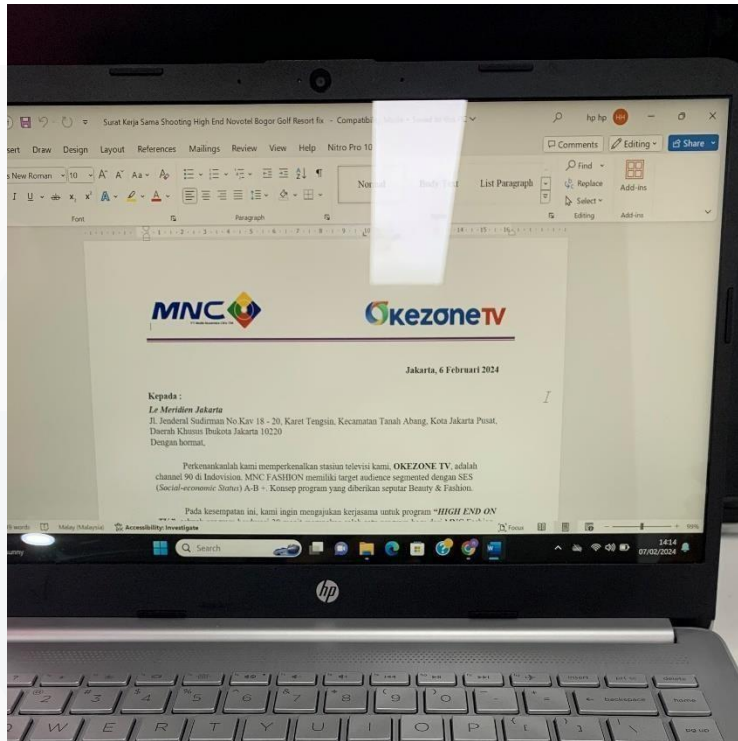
Surat Kerja Sama Shooting High End Novotel Bogor Golf Resort fix - Compatib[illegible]

hp hp

sert Draw Design Layout References Mailings Review View Help Nitro Pro 10

Comments Editing Share

s New Roman 10 A A Aa

Normal Body Text List Paragraph

Find Replace Select

Add-ins

Font Paragraph Editing Add-ins

MNC

OkezoneTV

Jakarta, 6 Februari 2024

Kepada :
Le Meridien Jakarta
Jl. Jenderal Sudirman No.Kav 18 - 20, Karet Tengsin, Kecamatan Tanah Abang, Kota Jakarta Pusat, Daerah Khusus Ibukota Jakarta 10220
Dengan hormat,

Perkenankanlah kami memperkenalkan stasiun televisi kami, OKEZONE TV, adalah channel 90 di Indovision. MNC FASHION memiliki target audience segmented dengan SES (Social-economic Status) A-B +. Konsep program yang diberikan seputar Beauty & Fashion.

Pada kesempatan ini, kami ingin mengajukan kerjasama untuk program "HIGH END ON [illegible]

words Malay (Malaysia) Accessibility: Investigate Focus

Search

14:14
07/02/2024

hp

backspace home